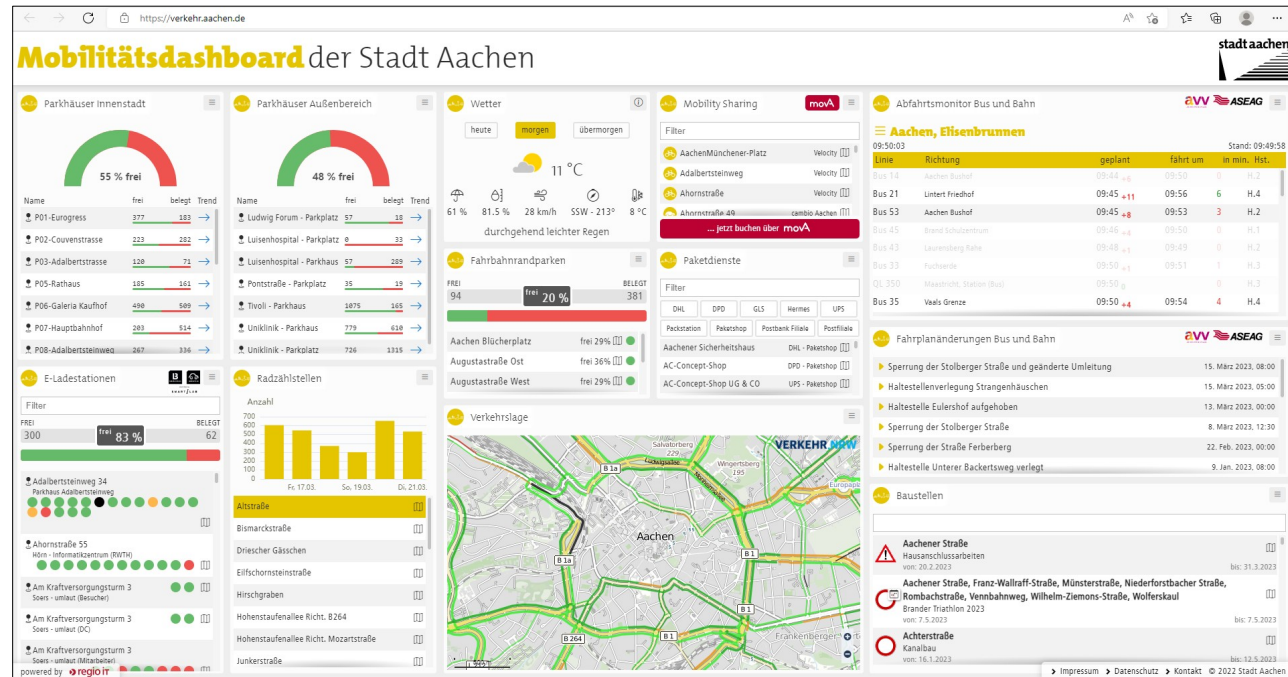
https://verkehr.aachen.de

Mobilitätsdashboard der Stadt Aachen

stadt aachen

Parkhäuser Innenstadt

55 % frei

| Name | frei | belegt | Trend |
|---|---|---|---|
| P01-Eurogress | 377 | 183 | → |
| P02-Couvenstrasse | 223 | 282 | → |
| P03-Adalbertstrasse | 120 | 71 | → |
| P05-Rathaus | 185 | 161 | → |
| P06-Galeria Kaufhof | 490 | 509 | → |
| P07-Hauptbahnhof | 203 | 514 | → |
| P08-Adalbertsteinweg | 267 | 336 | → |

Parkhäuser Außenbereich

48 % frei

| Name | frei | belegt | Trend |
|---|---|---|---|
| Ludwig Forum - Parkplatz | 57 | 18 | → |
| Luisenhospital - Parkplatz | 0 | 33 | → |
| Luisenhospital - Parkhaus | 57 | 289 | → |
| Pontstraße - Parkplatz | 35 | 19 | → |
| Tivoli - Parkhaus | 1075 | 165 | → |
| Uniklinik - Parkhaus | 779 | 610 | → |
| Uniklinik - Parkplatz | 726 | 1315 | → |

Wetter

heute morgen übermorgen

11 °C

61 % 81.5 % 28 km/h SSW - 213° 8 °C

durchgehend leichter Regen

Mobility Sharing

movA

Filter

AachenMünchener-Platz Velocity
Adalbertsteinweg Velocity
Ahornstraße Velocity
Ahornstraße 49 cambio Aachen

... jetzt buchen über movA

Abfahrtsmonitor Bus und Bahn

AVV ASEAG

Aachen, Elisenbrunnen

09:50:03 Stand: 09:49:58

| Linie | Richtung | geplant | fährt um | in min. | Hst. |
|---|---|---|---|---|---|
| Bus 14 | Aachen Bushof | 09:44 +6 | 09:50 | 0 | H.2 |
| Bus 21 | Lintert Friedhof | 09:45 +11 | 09:56 | 6 | H.4 |
| Bus 53 | Aachen Bushof | 09:45 +8 | 09:53 | 3 | H.2 |
| Bus 45 | Brand Schulzentrum | 09:46 +4 | 09:50 | 0 | H.1 |
| Bus 43 | Laurensberg Rahe | 09:48 +1 | 09:49 | 0 | H.2 |
| Bus 33 | Fuchserde | 09:50 +1 | 09:51 | 1 | H.3 |
| QL 350 | Maastricht, Station (Bus) | 09:50 0 | 09:50 | 0 | H.2 |
| Bus 35 | Vaals Grenze | 09:50 +4 | 09:54 | 4 | H.4 |

Fahrbahnrandparken

FREI 94 frei 20 % BELEGT 381

Aachen Blücherplatz frei 29 %
Augustastraße Ost frei 36 %
Augustastraße West frei 29 %

Paketdienste

Filter

DHL DPD GLS Hermes UPS
Packstation Paketshop Postbank Filiale Postfiliale

Aachener Sicherheitshaus DHL - Paketshop
AC-Concept-Shop DPD - Paketshop
AC-Concept-Shop UG & CO UPS - Paketshop

Fahrplanänderungen Bus und Bahn

AVV ASEAG

Sperrung der Stolberger Straße und geänderte Umleitung 15. März 2023, 08:00
Haltestellenverlegung Strangenhäuschen 15. März 2023, 05:00
Haltestelle Eulershof aufgehoben 13. März 2023, 00:00
Sperrung der Stolberger Straße 8. März 2023, 12:30
Sperrung der Straße Ferberberg 22. Feb. 2023, 00:00
Haltestelle Unterer Backertsweg verlegt 9. Jan. 2023, 08:00

E-Ladestationen

Filter

FREI 300 frei 83 % BELEGT 62

Adalbertsteinweg 34
Parkhaus Adalbertsteinweg

Ahornstraße 55
Hörn - Informatikzentrum (RWTH)

Am Kraftversorgungsturm 3
Soers - umlaut (Besucher)

Am Kraftversorgungsturm 3
Soers - umlaut (DC)

Am Kraftversorgungsturm 3
Soers - umlaut (Mitarbeiter)

Radzählstellen

Anzahl

700 600 500 400 300 200 100 0

Fr. 17.03. So. 19.03. Di. 21.03.

Altstraße
Bismarckstraße
Driescher Gässchen
Eilfschornsteinstraße
Hirschgraben
Hohenstaufenallee Richt. B264
Hohenstaufenallee Richt. Mozartstraße
Junkerstraße

Verkehrslage

VERKEHR NRW

Aachen B 1a B 1 B 264 Frankenberger Wingertsberg

Baustellen

Aachener Straße
Hausanschlussarbeiten
von: 20.2.2023 bis: 31.3.2023

Aachener Straße, Franz-Wallraff-Straße, Münsterstraße, Niederforstbacher Straße, Rombachstraße, Vennbahnweg, Wilhelm-Ziemons-Straße, Wolferskaul
Brander Triathlon 2023
von: 7.5.2023 bis: 7.5.2023

Achterstraße
Kanalbau
von: 16.1.2023 bis: 12.5.2023

powered by regio iT

Impressum Datenschutz Kontakt © 2022 Stadt Aachen